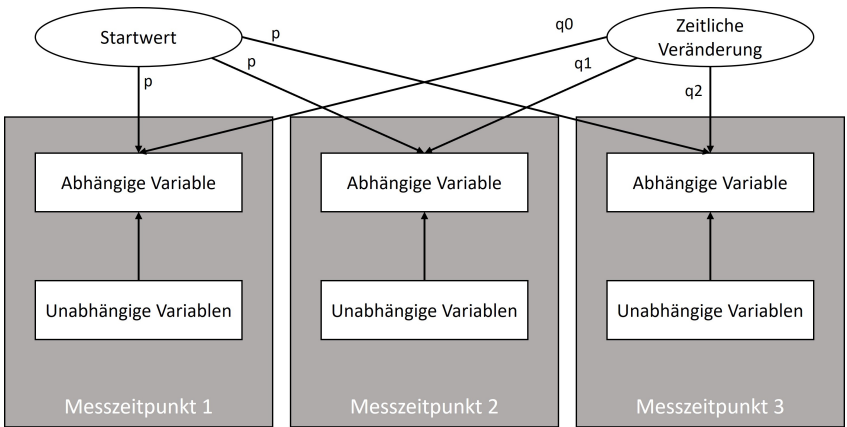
Startwert

Zeitliche Veränderung

p

p

p

q0

q1

q2

Abhängige Variable

Unabhängige Variablen

Messzeitpunkt 1

Abhängige Variable

Unabhängige Variablen

Messzeitpunkt 2

Abhängige Variable

Unabhängige Variablen

Messzeitpunkt 3